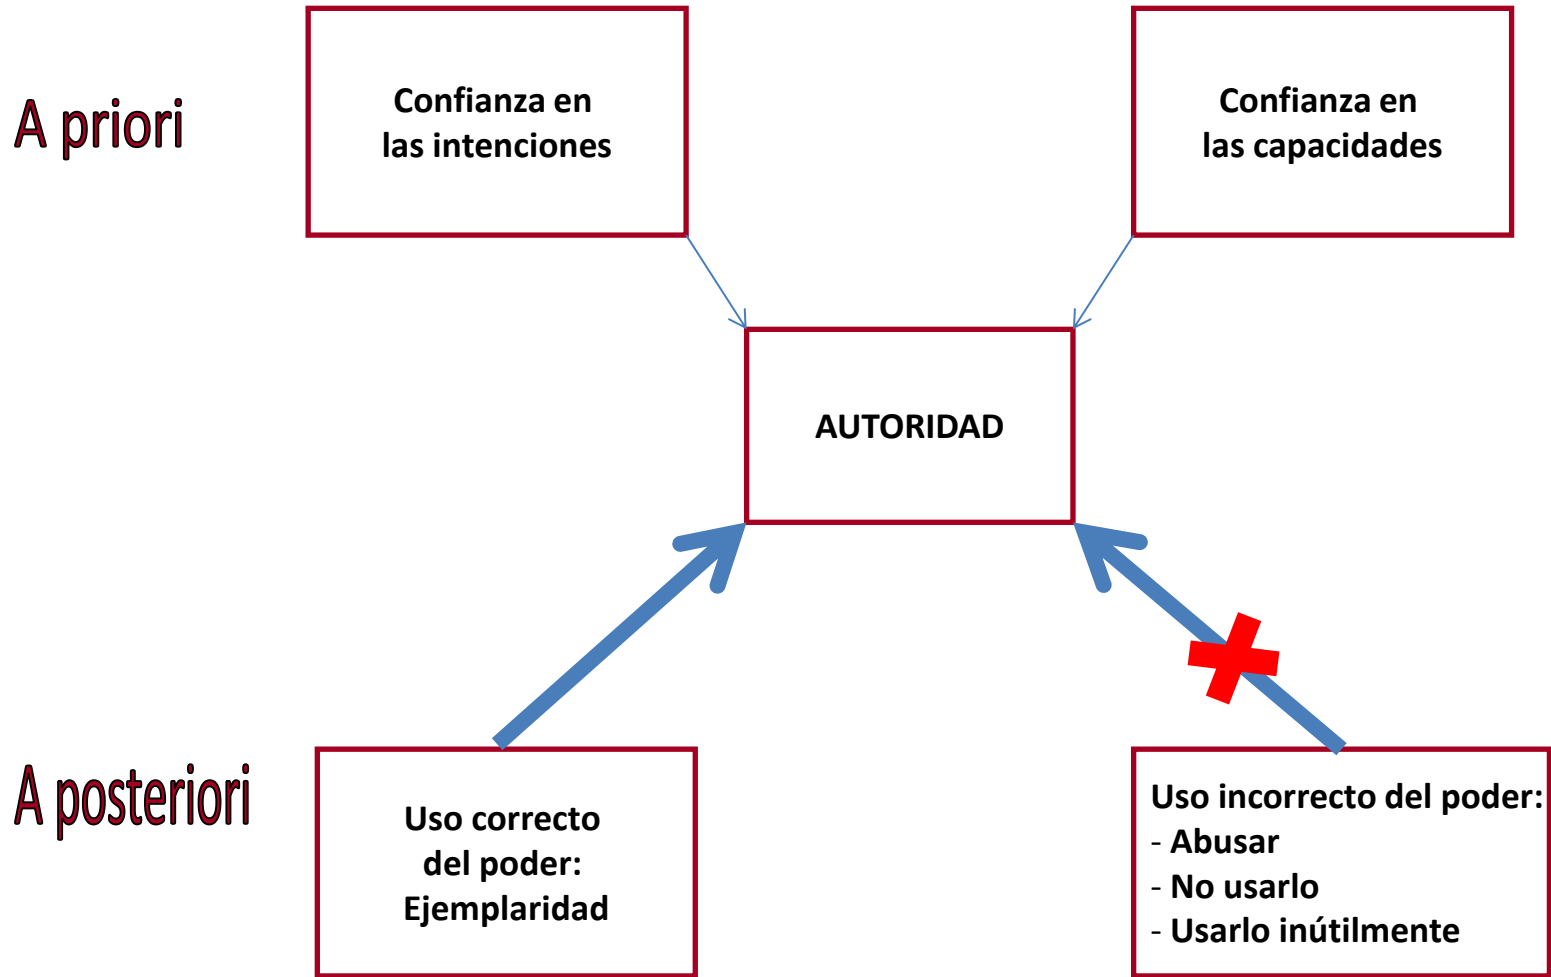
A priori

Confianza en las intenciones

Confianza en las capacidades

AUTORIDAD

A posteriori

Uso correcto del poder: Ejemplaridad

Uso incorrecto del poder:
- Abusar
- No usarlo
- Usarlo inútilmente